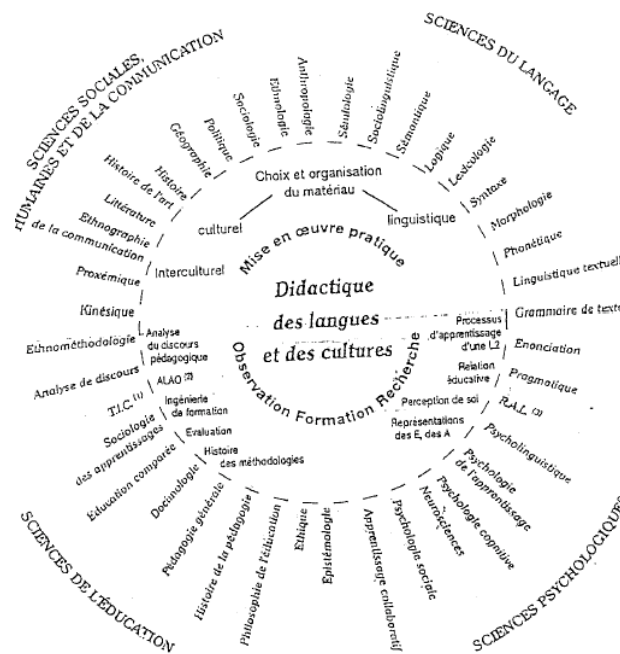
SCIENCES SOCIALES, HUMAINES ET DE LA COMMUNICATION

SCIENCES DU LANGAGE

Géographie
Politique
Sociologie
Ethnologie
Anthropologie
Sémiologie
Sociolinguistique
Sémantique
Logique
Lexicologie
Syntaxe
Morphologie
Phonétique
Linguistique textuell
Grammaire de text
Enonciation
Pragmatique
R.A.L. (3)
Psycholinguistique
Psychologie de l'apprentissage
Psychologie cognitive
Neurosciences
Psychologie sociale
Apprentissage collaboratif
Epistémologie
Ethique
Philosophie de l'éducation
Histoire de la pédagogie
Pédagogie générale
Docimologie
Education comparée
Sociologie des apprentissages
T.I.C (1)
Analyse de discours
Ethnométhodologie
Kinésique
Proxémique
Ethnographie de la communication
Littérature
Histoire de l'art
Histoire

Choix et organisation du matériau
culturel
linguistique
Mise en œuvre pratique
Interculturel
Didactique des langues et des cultures
Observation Formation Recherche
Analyse du discours pédagogique
ALAO (2)
Ingénierie de formation
Evaluation
Histoire des méthodologies
Processus d'apprentissage d'une L2
Relation éducative
Perception de soi
Représentations des E, des A

SCIENCES DE L'ÉDUCATION

SCIENCES PSYCHOLOGIQUE